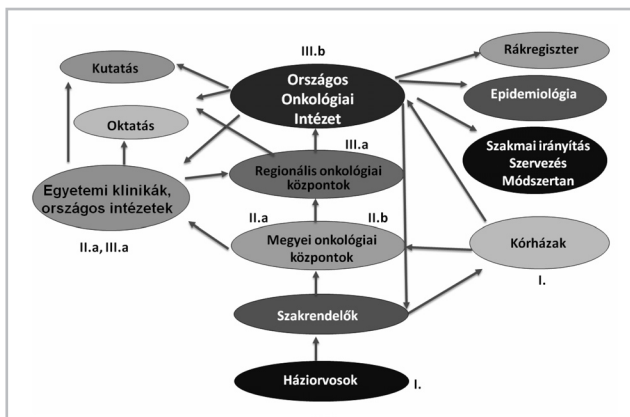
Kutatás

III.b

Országos Onkológiai Intézet

Rákregiszter

Epidemiológia

Oktatás

Szakmai irányítás Szervezés Módszertan

III.a

Regionális onkológiai központok

Egyetemi klinikák, országos intézetek

II.a

II.b

Megyei onkológiai központok

Kórházak

II.a, III.a

I.

Szakrendelők

Háziorvosok

I.